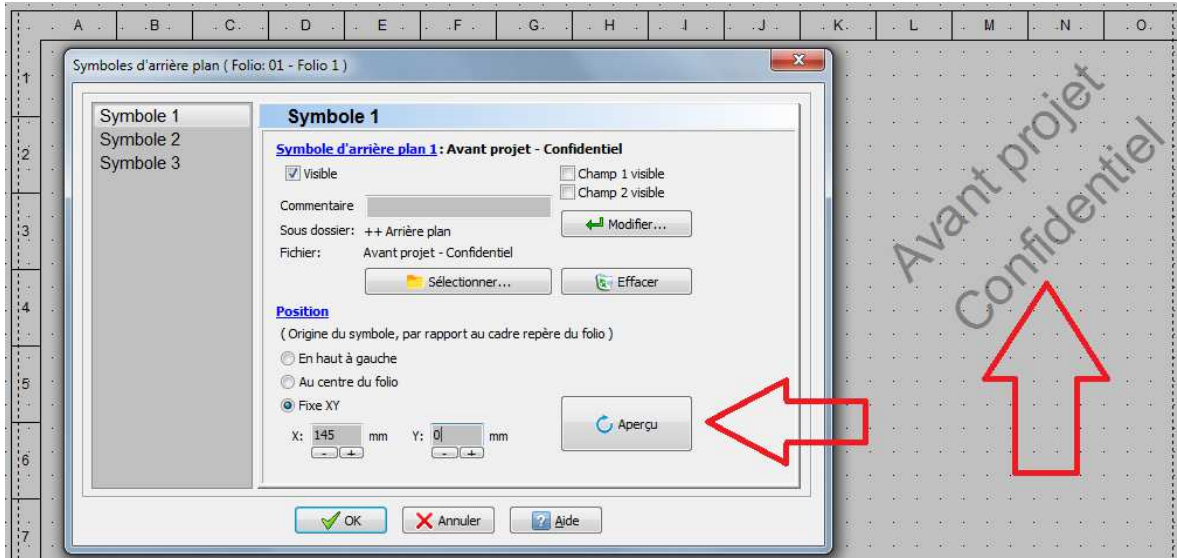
A B C D E F G H I J K L M N O

1 2 3 4 5 6 7

Symboles d'arrière plan ( Folio: 01 - Folio 1 )

Symbole 1
Symbole 2
Symbole 3

Symbole 1

Symbole d'arrière plan 1 : Avant projet - Confidentiel

Visible

Champ 1 visible
Champ 2 visible

Commentaire

Modifier...

Sous dossier: ++ Arrière plan

Fichier: Avant projet - Confidentiel

Sélectionner...

Effacer

Position

( Origine du symbole, par rapport au cadre repère du folio )

En haut à gauche
Au centre du folio
Fixe XY

X: 145 mm Y: 0 mm

- +

- +

Aperçu

OK
Annuler
Aide

Avant projet
Confidentiel